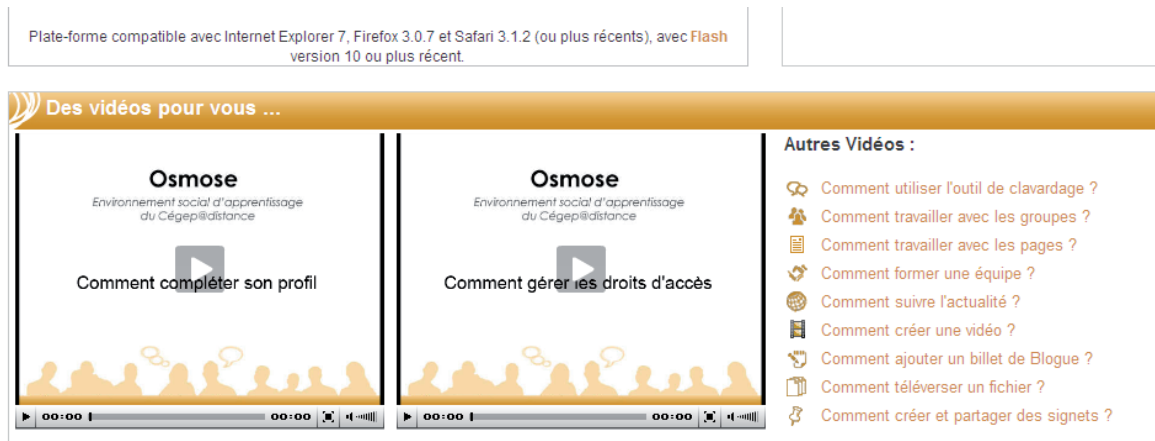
Plate-forme compatible avec Internet Explorer 7, Firefox 3.0.7 et Safari 3.1.2 (ou plus récents), avec Flash version 10 ou plus récent.

Des vidéos pour vous ...

Osmose
Environnement social d'apprentissage du Cégep@distance

Comment compléter son profil

00:00 00:00

Osmose
Environnement social d'apprentissage du Cégep@distance

Comment gérer les droits d'accès

00:00 00:00

Autres Vidéos :

Comment utiliser l'outil de clavardage ?
Comment travailler avec les groupes ?
Comment travailler avec les pages ?
Comment former une équipe ?
Comment suivre l'actualité ?
Comment créer une vidéo ?
Comment ajouter un billet de Blogue ?
Comment téléverser un fichier ?
Comment créer et partager des signets ?